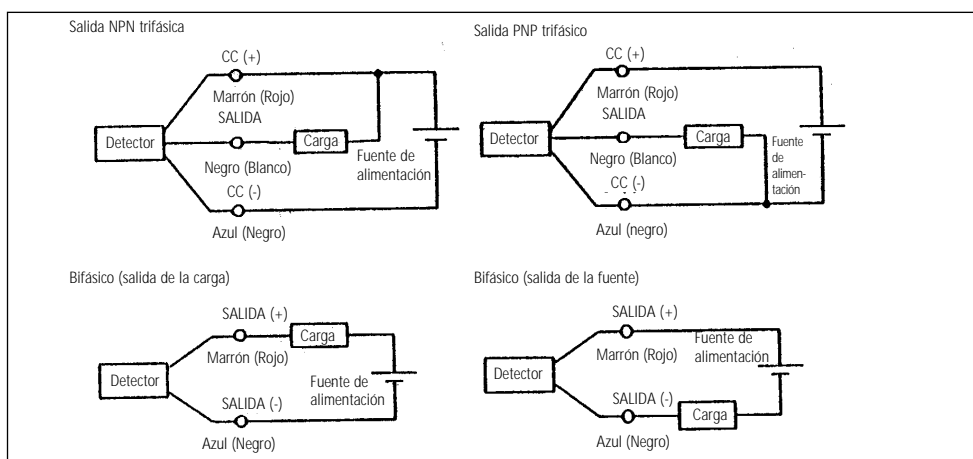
Salida NPN trifásica

CC (+)

Marrón (Rojo)

SALIDA

Detector

Carga

Negro (Blanco)

Fuente de alimentación

CC (-)

Azul (Negro)

Salida PNP trifásico

CC (+)

Marrón (Rojo)

SALIDA

Detector

Carga

Negro (Blanco)

Fuente de alimentación

CC (-)

Azul (negro)

Bifásico (salida de la carga)

SALIDA (+)

Carga

Marrón (Rojo)

Detector

Fuente de alimentación

SALIDA (-)

Azul (Negro)

Bifásico (salida de la fuente)

SALIDA (+)

Fuente de alimentación

Marrón (Rojo)

Detector

SALIDA (-)

Carga

Azul (Negro)